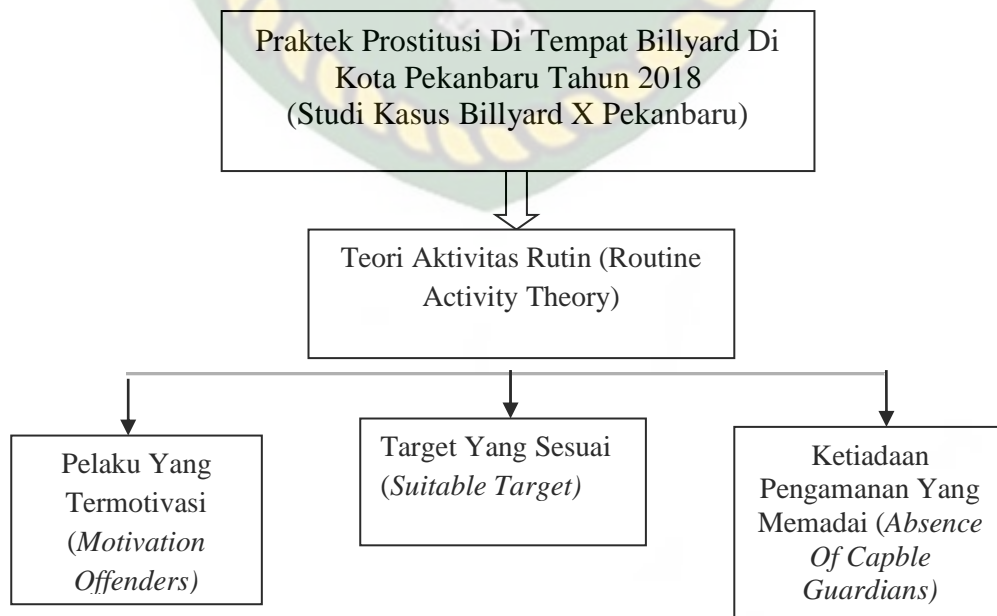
Praktek Prostitusi Di Tempat Billyard Di Kota Pekanbaru Tahun 2018 (Studi Kasus Billyard X Pekanbaru)

Teori Aktivitas Rutin (Routine Activity Theory)

Pelaku Yang Termotivasi (*Motivation Offenders)*

Target Yang Sesuai (*Suitable Target)*

Ketiadaan Pengamanan Yang Memadai (*Absence Of Capble Guardians)*